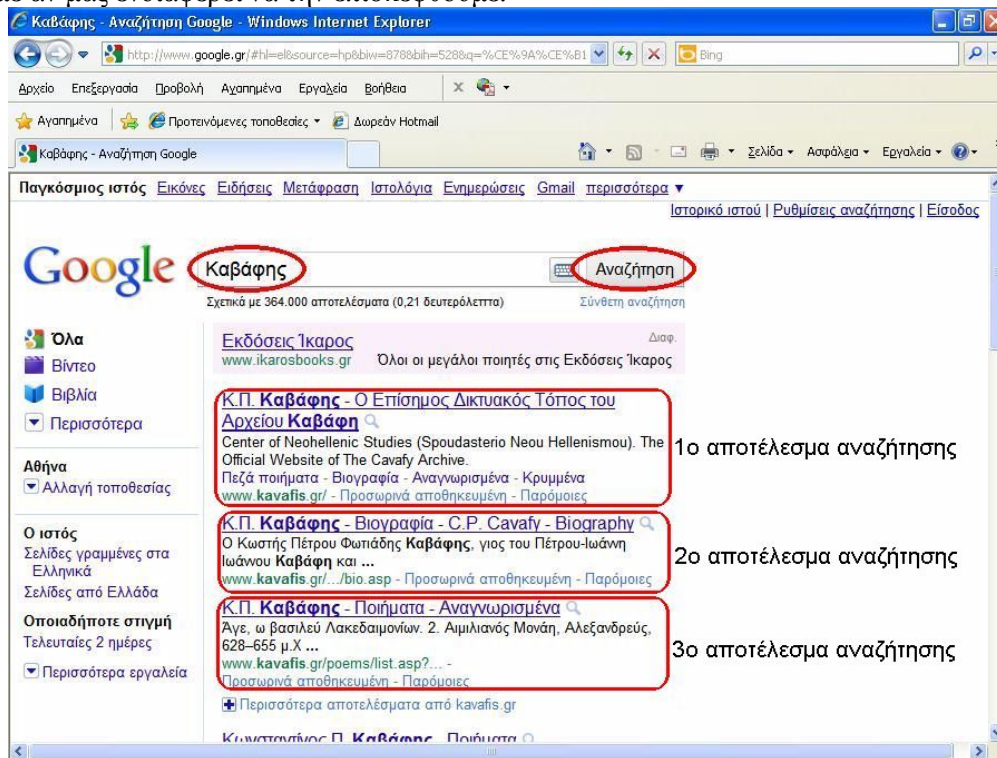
Καβάφης - Αναζήτηση Google - Windows Internet Explorer

http://www.google.gr/#hl=el&source=hp&biw=878&bih=528&q=%CE%9A%CE%B1

Bing

Αρχείο Επεξεργασία Προβολή Αγαπημένα Εργαλεία Βοήθεια

Αγαπημένα Προτεινόμενες τοποθεσίες Δωρεάν Hotmail

Καβάφης - Αναζήτηση Google

Σελίδα Ασφάλεια Εργαλεία

Παγκόσμιος ιστός Εικόνες Ειδήσεις Μετάφραση Ιστολόγια Ενημερώσεις Gmail περισσότερα ▼

Ιστορικό ιστού | Ρυθμίσεις αναζήτησης | Είσοδος

Google

Καβάφης

Αναζήτηση

Σχετικά με 364.000 αποτελέσματα (0,21 δευτερόλεπτα)

Σύνθετη αναζήτηση

Όλα
Βίντεο
Βιβλία
Περισσότερα

Αθήνα
Αλλαγή τοποθεσίας

Ο ιστός
Σελίδες γραμμένες στα Ελληνικά
Σελίδες από Ελλάδα

Οποιαδήποτε στιγμή
Τελευταίες 2 ημέρες

Περισσότερα εργαλεία

Εκδόσεις Ίκαρος
Διαφ.
www.ikarosbooks.gr Όλοι οι μεγάλοι ποιητές στις Εκδόσεις Ίκαρος

Κ.Π. Καβάφης - Ο Επίσημος Δικτυακός Τόπος του Αρχείου Καβάφη
Center of Neohellenic Studies (Spoudasterio Neou Hellenismou). The Official Website of The Cavafy Archive.
Πεζά ποιήματα - Βιογραφία - Αναγνωρισμένα - Κρυμμένα
www.kavafis.gr/ - Προσωρινά αποθηκευμένη - Παρόμοιες

1ο αποτέλεσμα αναζήτησης

Κ.Π. Καβάφης - Βιογραφία - C.P. Cavafy - Biography
Ο Κωστής Πέτρου Φωτιάδης Καβάφης, γιος του Πέτρου-Ιωάννη Ιωάνου Καβάφη και ...
www.kavafis.gr/.../bio.asp - Προσωρινά αποθηκευμένη - Παρόμοιες

2ο αποτέλεσμα αναζήτησης

Κ.Π. Καβάφης - Ποιήματα - Αναγνωρισμένα
Άγε, ω βασιλεύ Λακεδαιμονίων. 2. Αιμιλιανός Μονάη, Αλεξανδρεύς, 628–655 μ.Χ ...
www.kavafis.gr/poems/list.asp?... -
Προσωρινά αποθηκευμένη - Παρόμοιες

3ο αποτέλεσμα αναζήτησης

Περισσότερα αποτελέσματα από kavafis.gr

Κωνσταντίνος Π. Καβάφης - Ποιήματα